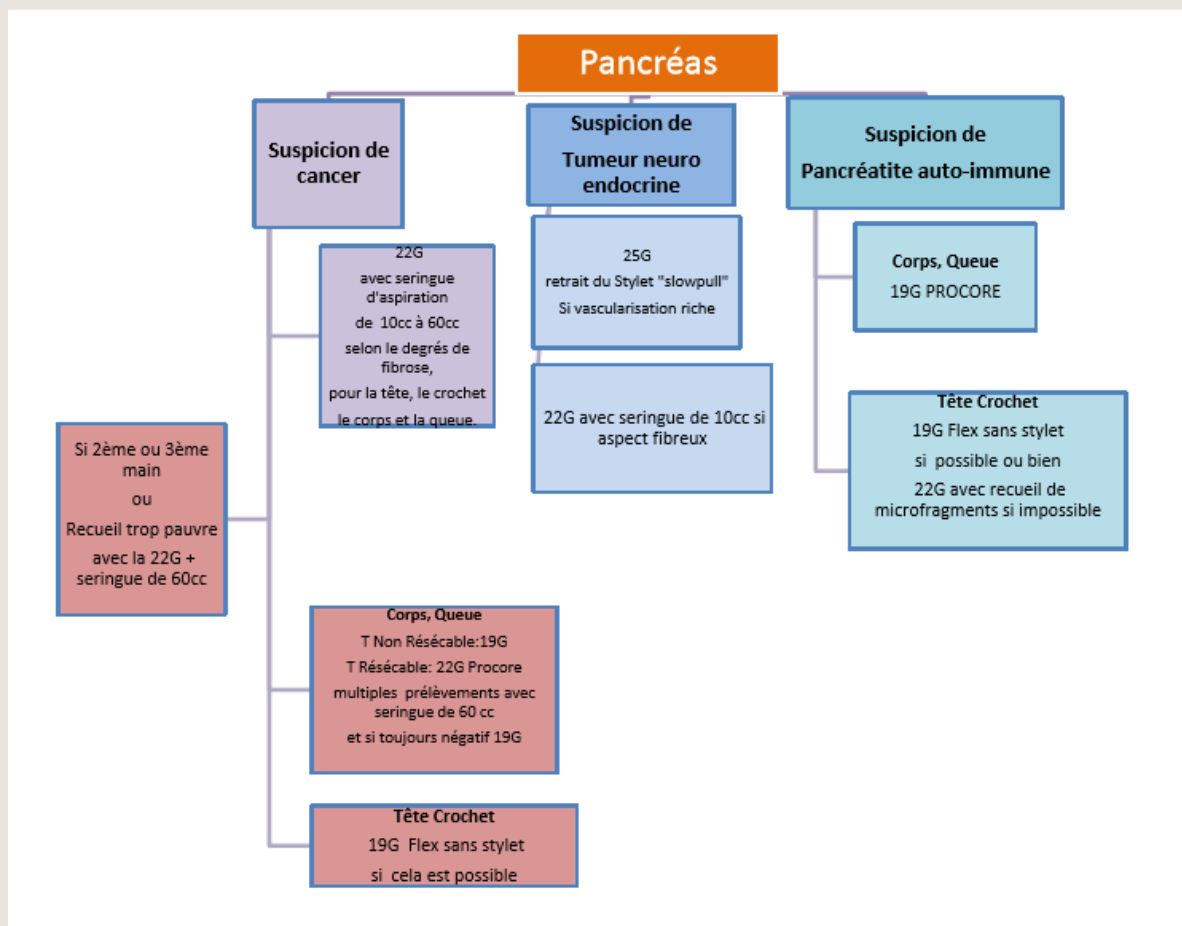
Pancréas

Suspicion de cancer

22G
avec seringue d'aspiration
de 10cc à 60cc
selon le degrés de fibrose,
pour la tête, le crochet le corps et la queue.

Si 2ème ou 3ème main
ou
Recueil trop pauvre
avec la 22G + seringue de 60cc

Corps, Queue
T Non Résécable:19G
T Résécable: 22G Procore
multiples prélèvements avec seringue de 60 cc
et si toujours négatif 19G

Tête Crochet
19G Flex sans stylet
si cela est possible

Suspicion de Tumeur neuro endocrine

25G
retrait du Stylet "slowpull"
Si vascularisation riche

22G avec seringue de 10cc si aspect fibreux

Suspicion de Pancréatite auto-immune

Corps, Queue
19G PROCORE

Tête Crochet
19G Flex sans stylet
si possible ou bien
22G avec recueil de microfragments si impossible